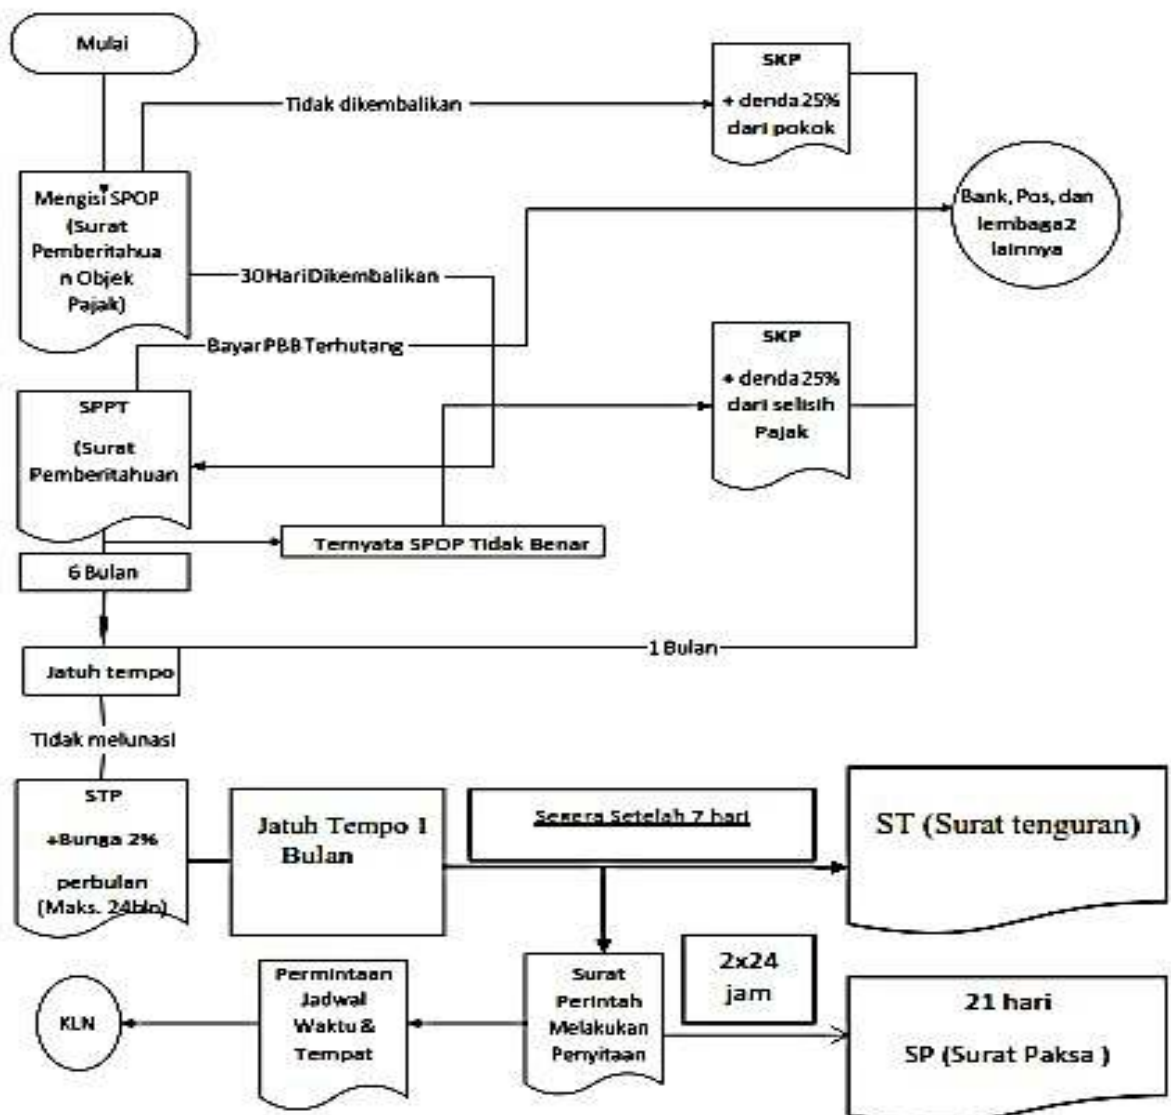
Mulai

Tidak dikembalikan

SKP

+ denda 25% dari pokok

Mengisi SPOP (Surat Pemberitahuan Objek Pajak)

Bank, Pos, dan lembaga2 lainnya

30HariDikembalikan

Bayar PBB Terhutang

SKP

+ denda 25% dari selisih Pajak

SPPT

(Surat Pemberitahuan

Ternyata SPOP Tidak Benar

6 Bulan

1 Bulan

Jatuh tempo

Tidak melunasi

STP

+Bunga 2%

perbulan (Maks. 24bln)

Jatuh Tempo 1 Bulan

Segera Setelah 7 hari

ST (Surat tenguran)

2x24 jam

Permintaan Jadwal Waktu & Tempat

Surat Perintah Melakukan Penyitaan

21 hari

SP (Surat Paksa )

KLN